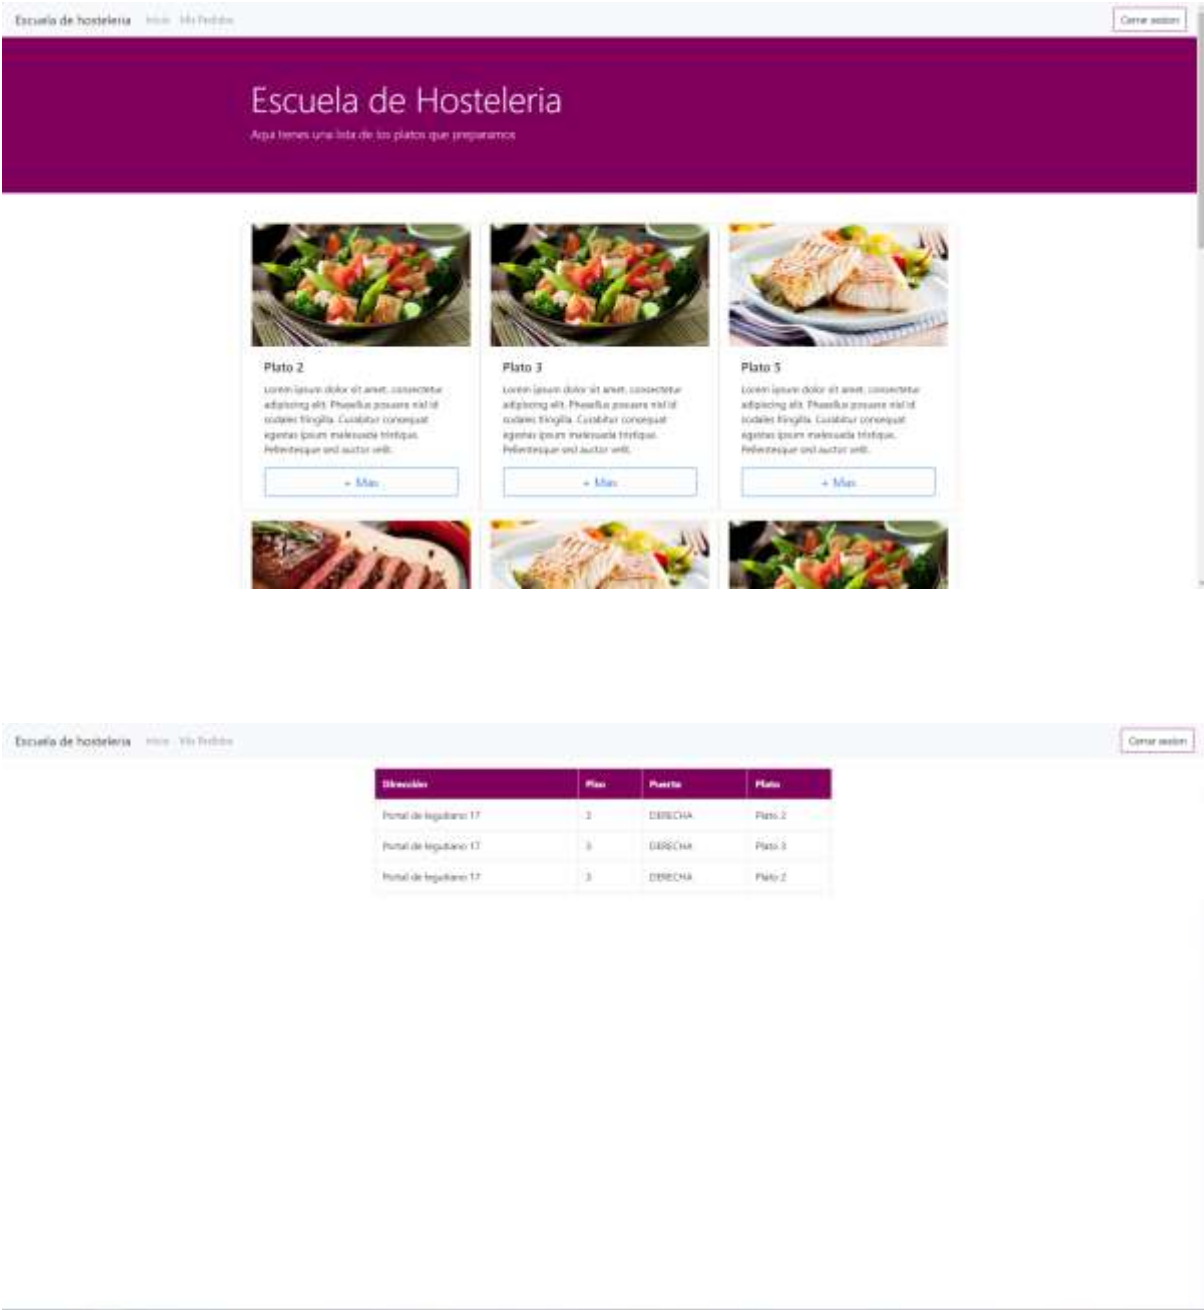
Escuela de hosteleria Inicio Mis Pedidos

Cerrar sesion

Escuela de Hosteleria

Aqui tienes una lista de los platos que preparamos

Plato 2

Lorem ipsum dolor sit amet, consectetur adipiscing elit. Phasellus posuere nisl id sodales fringilla. Curabitur consequat egestas ipsum malesuada tristique. Pellentesque sed auctor velit.

+ Mas

Plato 3

Lorem ipsum dolor sit amet, consectetur adipiscing elit. Phasellus posuere nisl id sodales fringilla. Curabitur consequat egestas ipsum malesuada tristique. Pellentesque sed auctor velit.

+ Mas

Plato 5

Lorem ipsum dolor sit amet, consectetur adipiscing elit. Phasellus posuere nisl id sodales fringilla. Curabitur consequat egestas ipsum malesuada tristique. Pellentesque sed auctor velit.

+ Mas

Escuela de hosteleria Inicio Mis Pedidos

Cerrar sesion

| Direccion | Piso | Puerta | Plato |
|---|---|---|---|
| Portal de legutiano 17 | 3 | DERECHA | Plato 2 |
| Portal de legutiano 17 | 3 | DERECHA | Plato 3 |
| Portal de legutiano 17 | 3 | DERECHA | Plato 2 |